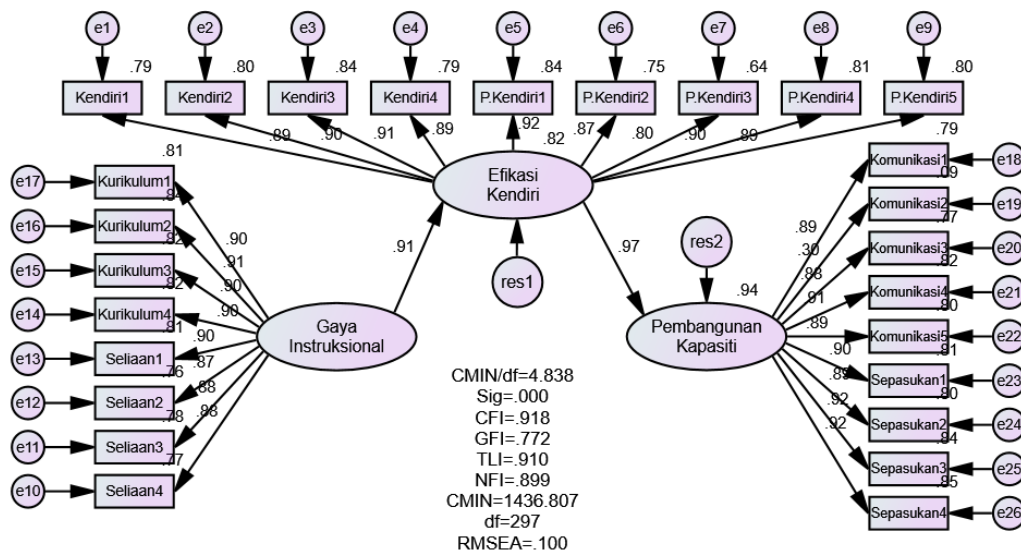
e1 e2 e3 e4 e5 e6 e7 e8 e9

.79 .80 .84 .79 .84 .75 .64 .81 .80

Kendiri1 Kendiri2 Kendiri3 Kendiri4 P.Kendiri1 P.Kendiri2 P.Kendiri3 P.Kendiri4 P.Kendiri5

.89 .90 .91 .89 .92 .82 .87 .80 .90 .89

.79

.81

Efikasi Kendiri

e17 Kurikulum1
.81
e16 Kurikulum2
.82
e15 Kurikulum3
.82
e14 Kurikulum4
.81
e13 Seliaan1
.76
e12 Seliaan2
.78
e11 Seliaan3
.77
e10 Seliaan4

.90
.91
.90
.90
.90
.87
.88
.88

.91

Gaya Instruksional

res1

.97

res2

.94

Pembangunan Kapasiti

Komunikasi1 e18
.09
Komunikasi2 e19
.77
Komunikasi3 e20
.82
Komunikasi4 e21
.80
Komunikasi5 e22
.81
Sepasukan1 e23
.80
Sepasukan2 e24
.84
Sepasukan3 e25
.85
Sepasukan4 e26

.89
.30
.88
.91
.89
.90
.89
.92
.92

CMIN/df=4.838
Sig=.000
CFI=.918
GFI=.772
TLI=.910
NFI=.899
CMIN=1436.807
df=297
RMSEA=.100